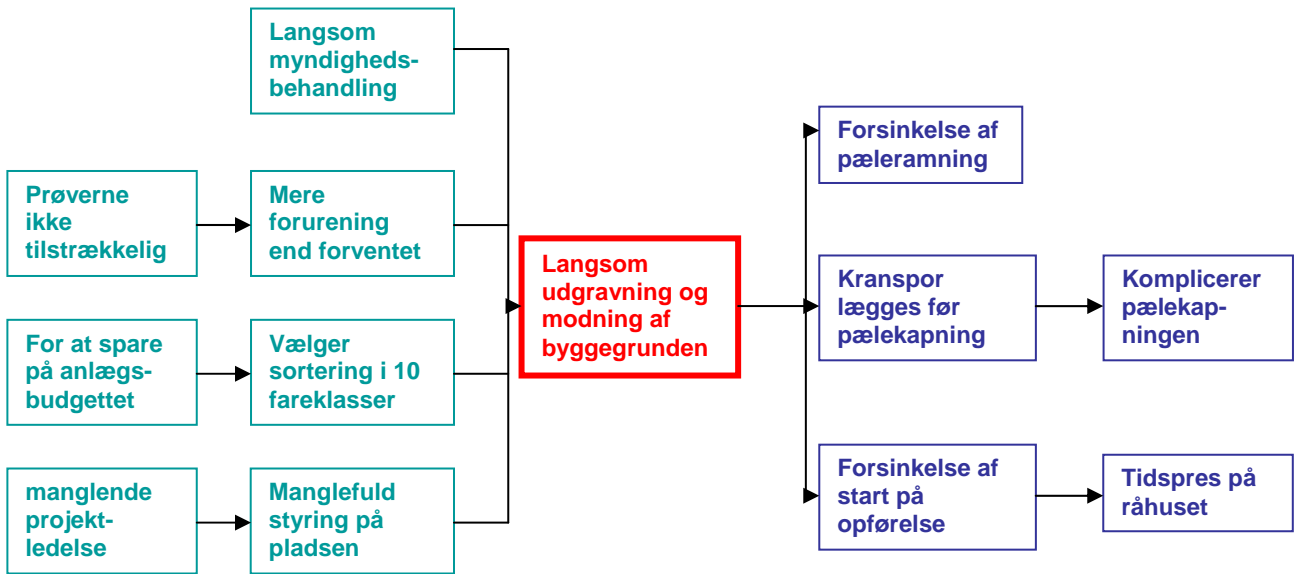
Langsom myndighedsbehandling

Prøverne ikke tilstrækkelig

Mere forurening end forventet

For at spare på anlægsbudgettet

Vælger sortering i 10 fareklasser

manglende projektledelse

Manglefuld styring på pladsen

Langsom udgravning og modning af byggegrunden

Forsinkelse af pæleramning

Kranspor lægges før pælekapning

Komplicerer pælekapningen

Forsinkelse af start på opførelse

Tidspres på råhuset